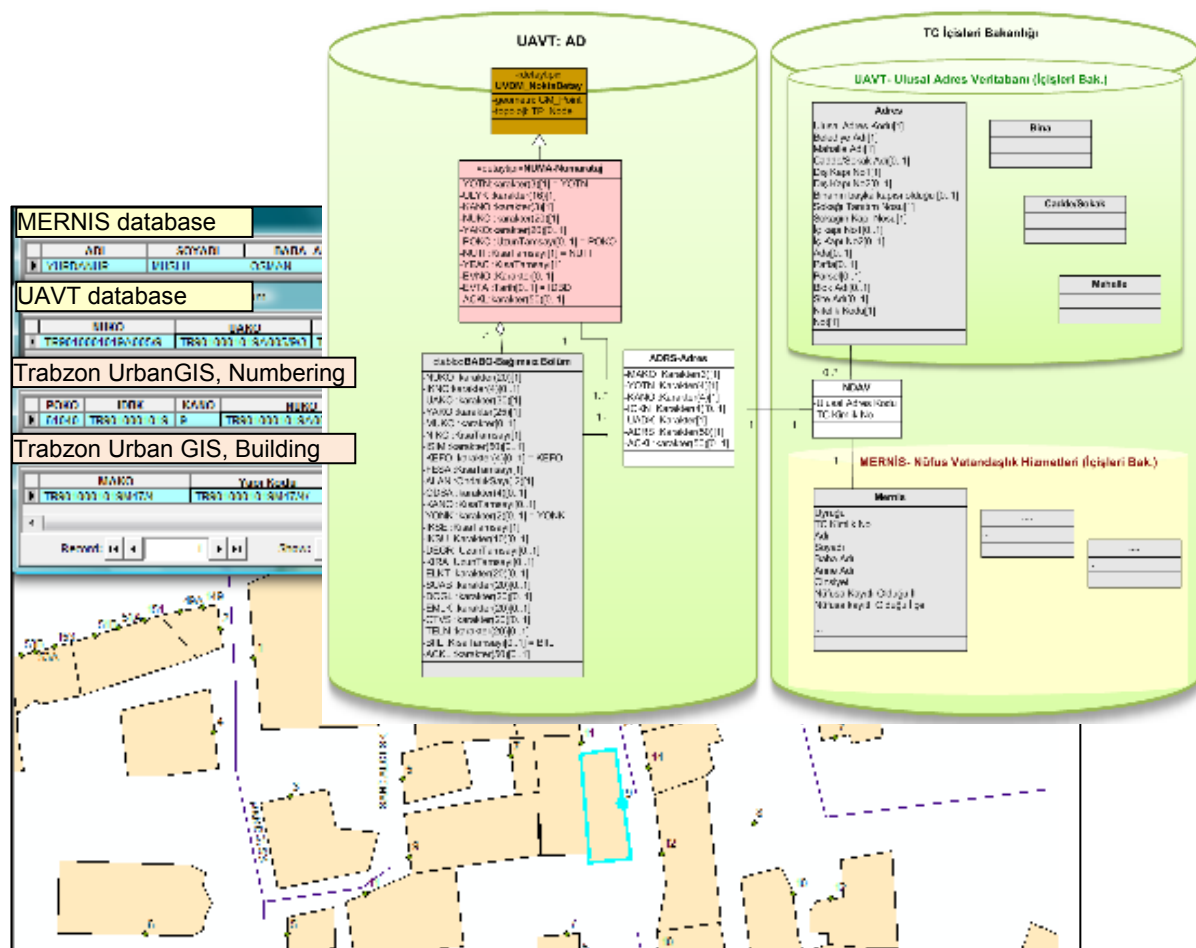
UAVT: AD

TC İçişleri Bakanlığı

UAVT- Ulusal Adres Veritabanı (İçişleri Bak.)

«dataType»
UVDM_NoktaDetay

«stereotype» NUMA-Numarataj

ADRS-Adres

Adres

Bina

CaddeSokak

Mahalle

NDAV

MERNİS- Nüfus Vatandaşlık Hizmetleri (İçişleri Bak.)

Mernis

MERNIS database

UAVT database

Trabzon UrbanGIS, Numbering

Trabzon Urban GIS, Building

ADI | SOYADI | BABA ADI

MAKO | BAKO

POKO | IDBK | KANO | MAKO

MAKO | Yapı Kodu

Record: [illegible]